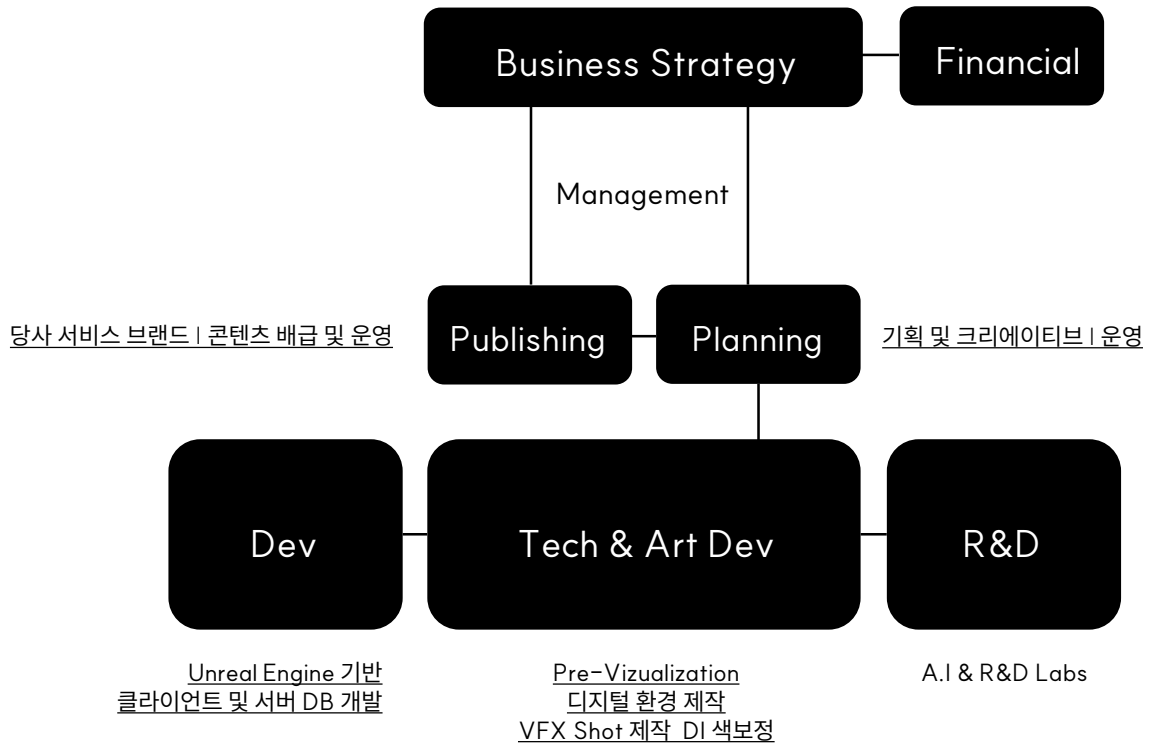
Business Strategy

Financial

Management

당사 서비스 브랜드 | 콘텐츠 배급 및 운영

Publishing

Planning

기획 및 크리에이티브 | 운영

Dev

Tech & Art Dev

R&D

Unreal Engine 기반
클라이언트 및 서버 DB 개발

Pre-Vizualization
디지털 환경 제작
VFX Shot 제작 DI 색보정

A.I & R&D Labs